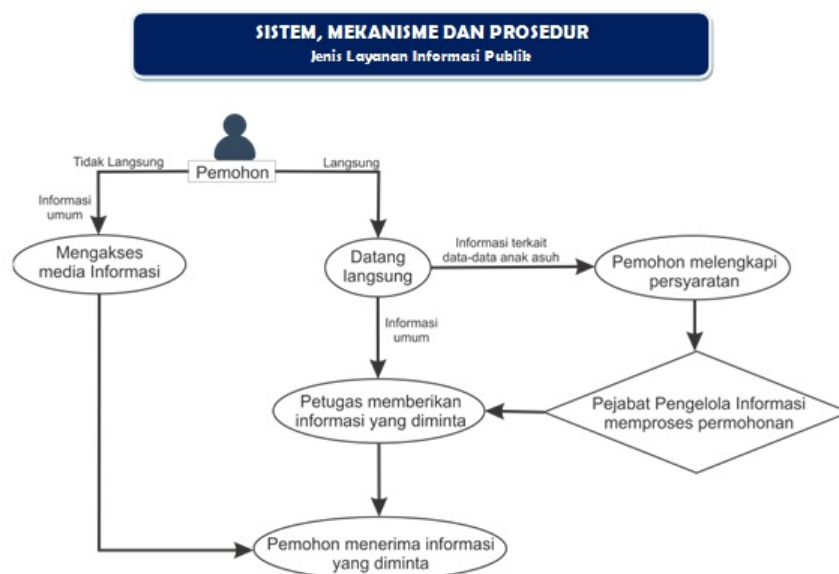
SISTEM, MEKANISME DAN PROSEDUR
Jenis Layanan Informasi Publik

Pemohon

Tidak Langsung

Langsung

Informasi umum

Mengakses media Informasi

Datang langsung

Informasi terkait data-data anak asuh

Pemohon melengkapi persyaratan

Informasi umum

Petugas memberikan informasi yang diminta

Pejabat Pengelola Informasi memproses permohonan

Pemohon menerima informasi yang diminta